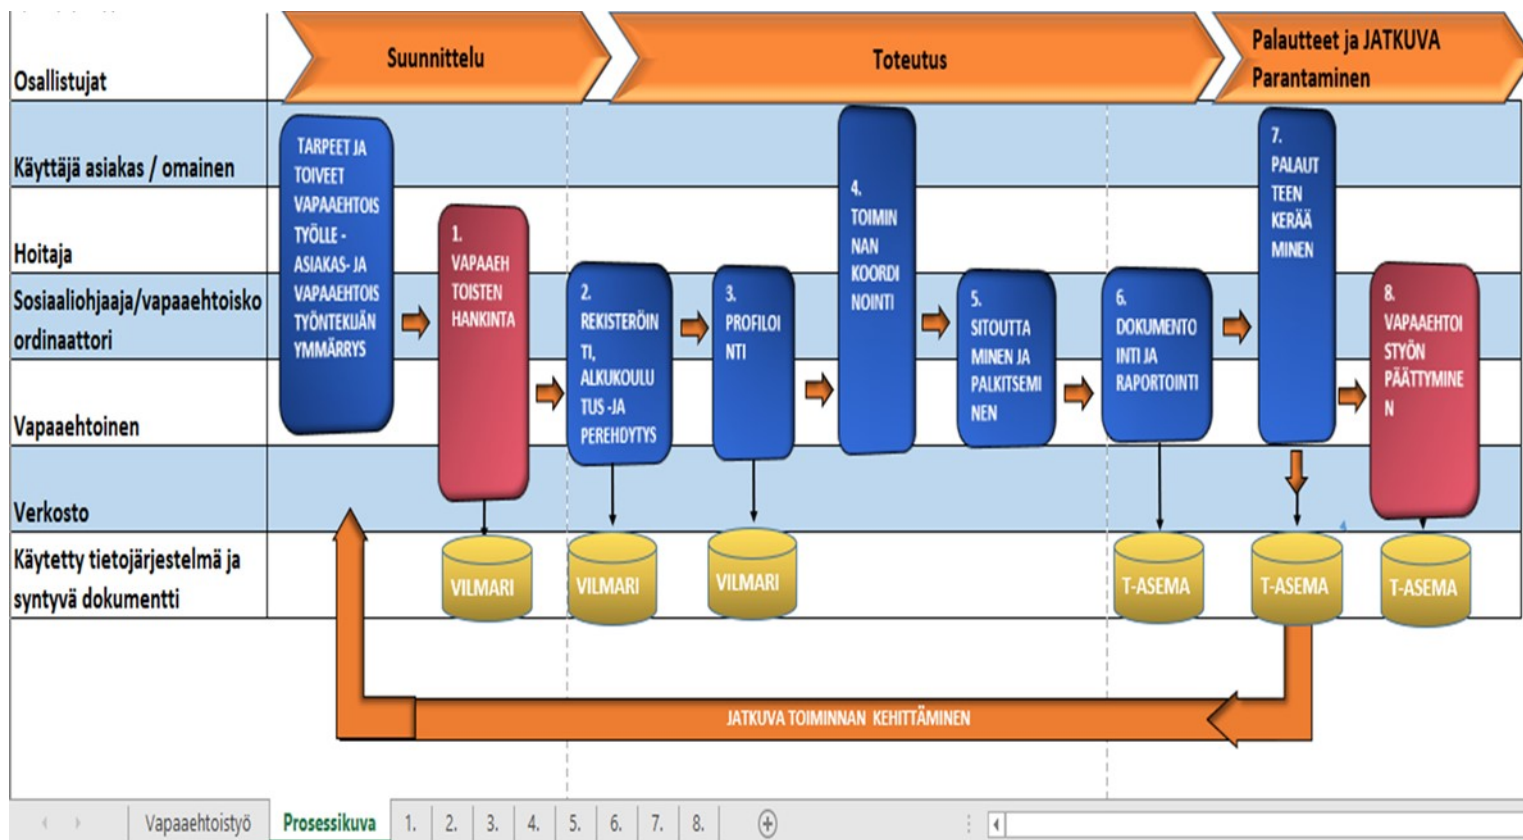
Osallistujat

Suunnittelu

Toteutus

Palautteet ja JATKUVA Parantaminen

Käyttäjä asiakas / omainen

Hoitaja

Sosiaaliohjaaja/vapaaehtoiskoordinaattori

Vapaaehtoinen

Verkosto

Käytetty tietojärjestelmä ja syntyvä dokumentti

TARPEET JA TOIVEET VAPAAEHTOISTYÖLLE - ASIAKAS- JA VAPAAEHTOISTYÖNTEKIJÄN YMMÄRRYS

1. VAPAAEHTOISTEN HANKINTA

2. REKISTERÖINTI, ALKUKOULUTUS -JA PEREHDYTYS

3. PROFILOINTI

4. TOIMINNAN KOORDINOINTI

5. SITOUTTAMINEN JA PALKITSEMINEN

6. DOKUMENTOINTI JA RAPORTOINTI

7. PALAUTTEEN KERÄÄMINEN

8. VAPAAEHTOISTYÖN PÄÄTTYMINEN

VILMARI

VILMARI

VILMARI

T-ASEMA

T-ASEMA

T-ASEMA

JATKUVA TOIMINNAN KEHITTÄMINEN

Vapaaehtoistyö | Prosessikuva | 1. | 2. | 3. | 4. | 5. | 6. | 7. | 8.